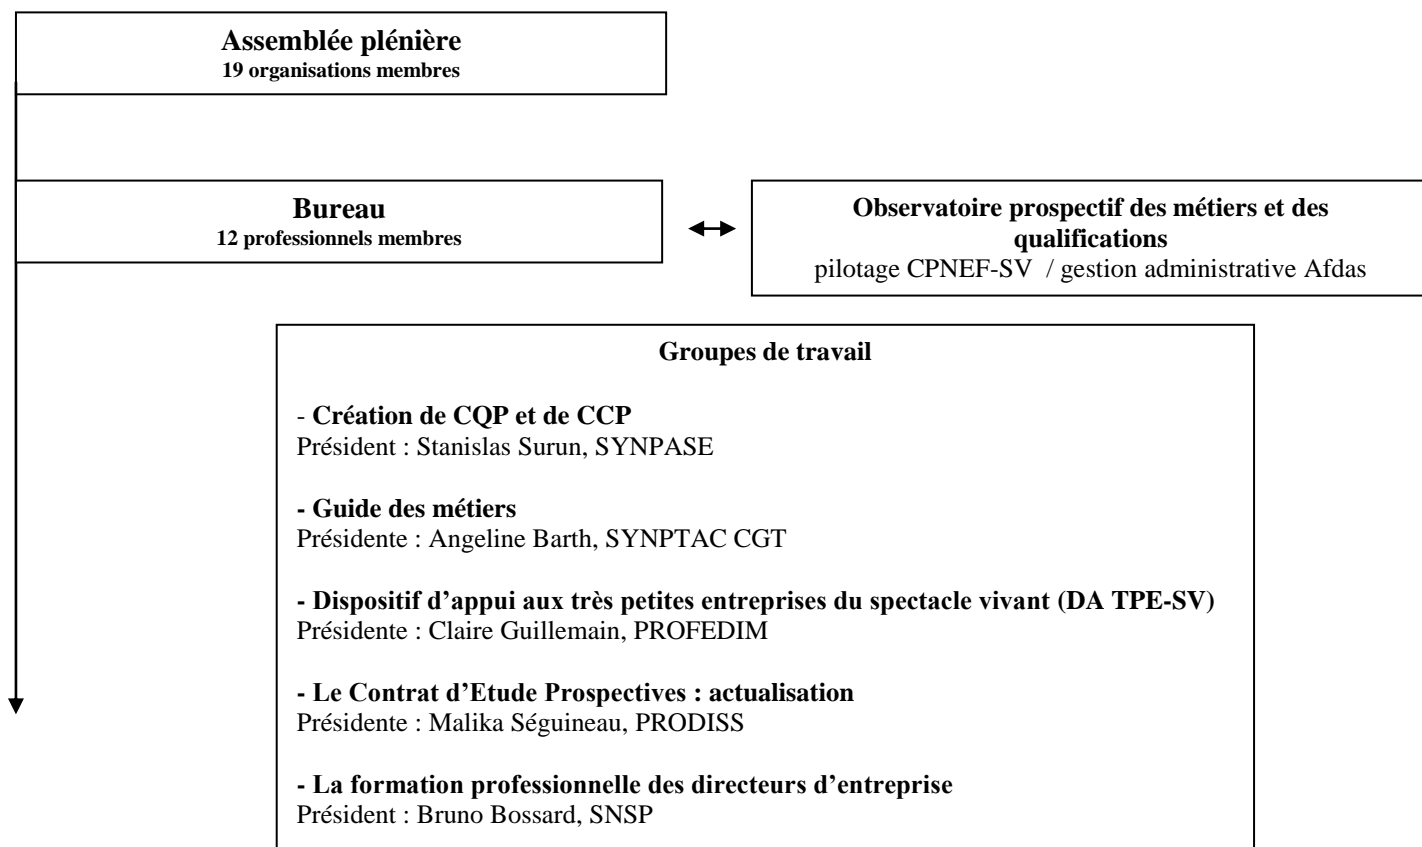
**Assemblée plénière**
**19 organisations membres**

**Bureau**
**12 professionnels membres**

**Observatoire prospectif des métiers et des qualifications**
pilotage CPNEF-SV / gestion administrative Afdas

**Groupes de travail**

- **Création de CQP et de CCP**
Président : Stanislas Surun, SYNPASE

**- Guide des métiers**
Présidente : Angeline Barth, SYNPTAC CGT

**- Dispositif d'appui aux très petites entreprises du spectacle vivant (DA TPE-SV)**
Présidente : Claire Guillemain, PROFEDIM

**- Le Contrat d'Etude Prospectives : actualisation**
Présidente : Malika Séguineau, PRODISS

**- La formation professionnelle des directeurs d'entreprise**
Président : Bruno Bossard, SNSP